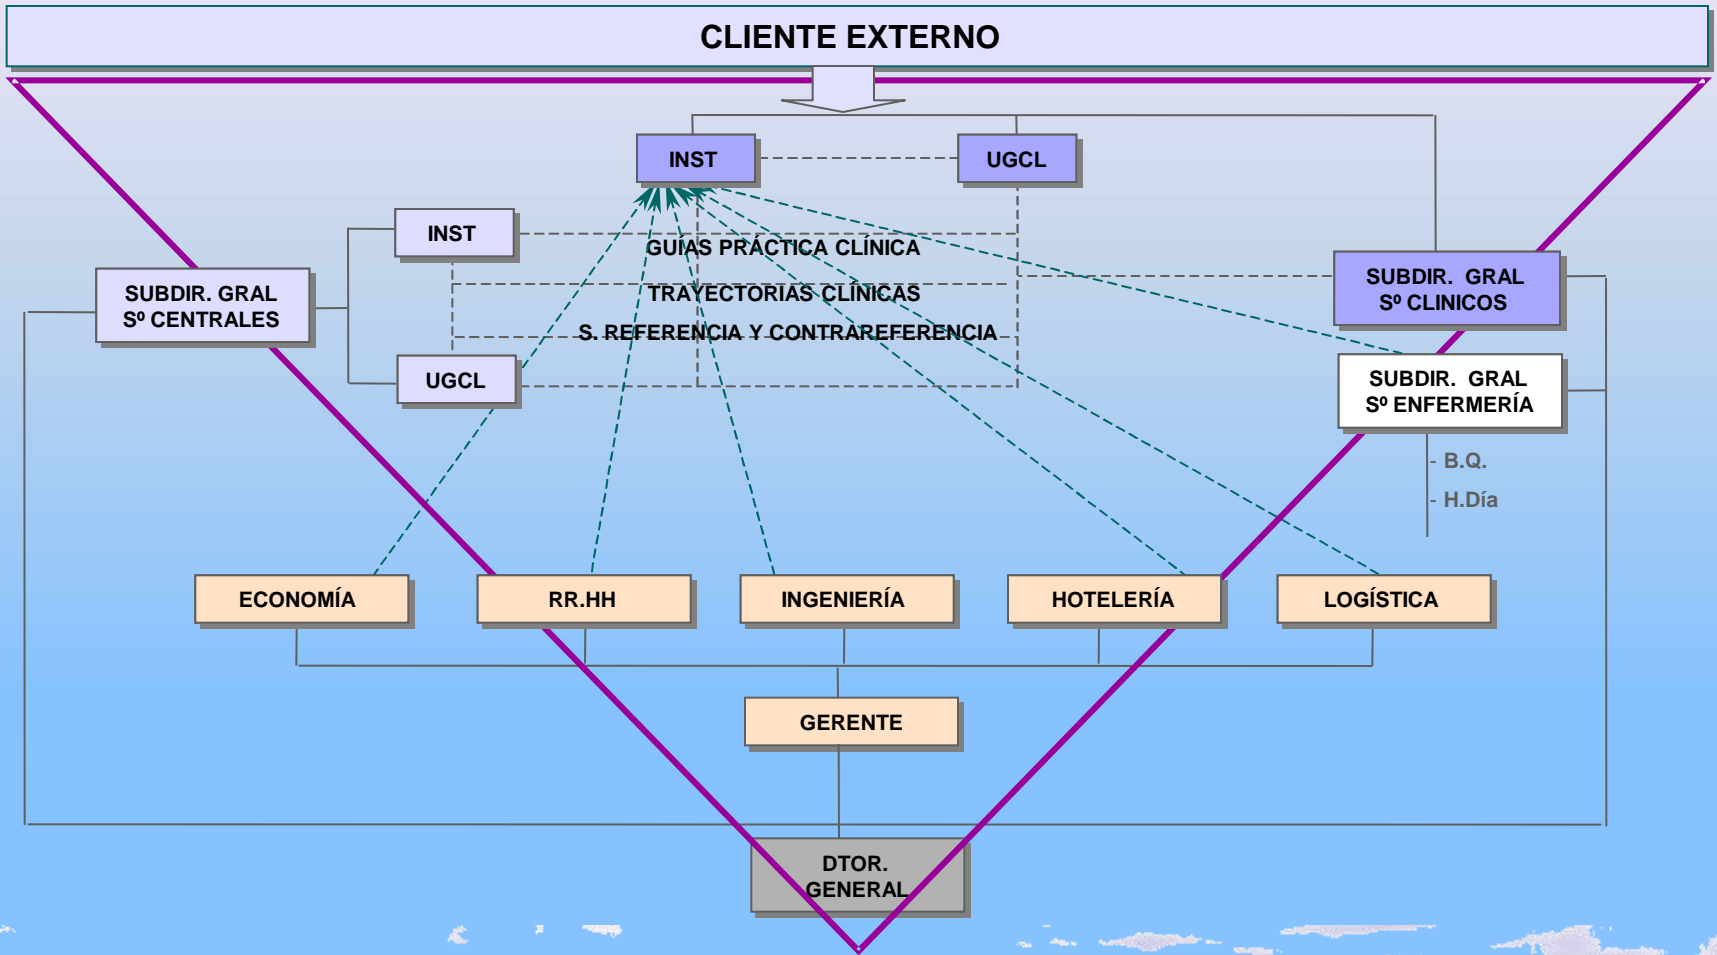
CLIENTE EXTERNO

INST

UGCL

INST

GUIAS PRÁCTICA CLÍNICA

TRAYECTORIAS CLÍNICAS

S. REFERENCIA Y CONTRAREFERENCIA

SUBDIR. GRAL
Sº CENTRALES

UGCL

SUBDIR. GRAL
Sº CLINICOS

SUBDIR. GRAL
Sº ENFERMERÍA

- B.Q.
- H.Día

ECONOMÍA

RR.HH

INGENIERÍA

HOTELERÍA

LOGÍSTICA

GERENTE

DTOR.
GENERAL